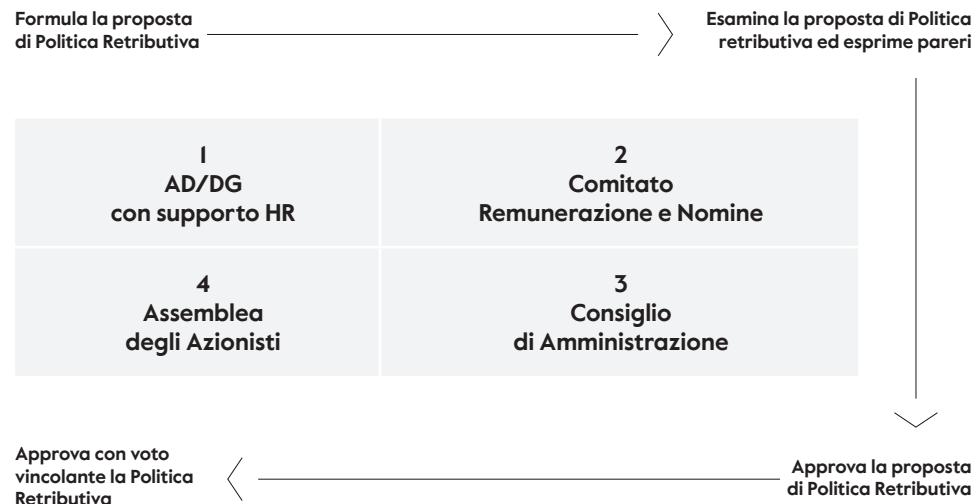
Formula la proposta di Politica Retributiva

Esamina la proposta di Politica retributiva ed esprime pareri

1
AD/DG
con supporto HR

2
Comitato
Remunerazione e Nomine

4
Assemblea
degli Azionisti

3
Consiglio
di Amministrazione

Approva con voto vincolante la Politica Retributiva

Approva la proposta di Politica Retributiva